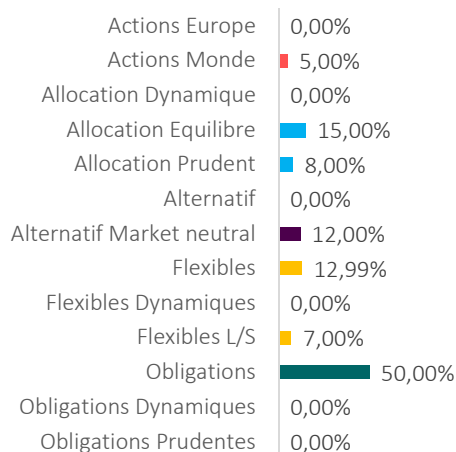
Actions Europe 0,00%
Actions Monde 5,00%
Allocation Dynamique 0,00%
Allocation Equilibre 15,00%
Allocation Prudent 8,00%
Alternatif 0,00%
Alternatif Market neutral 12,00%
Flexibles 12,99%
Flexibles Dynamiques 0,00%
Flexibles L/S 7,00%
Obligations 50,00%
Obligations Dynamiques 0,00%
Obligations Prudentes 0,00%